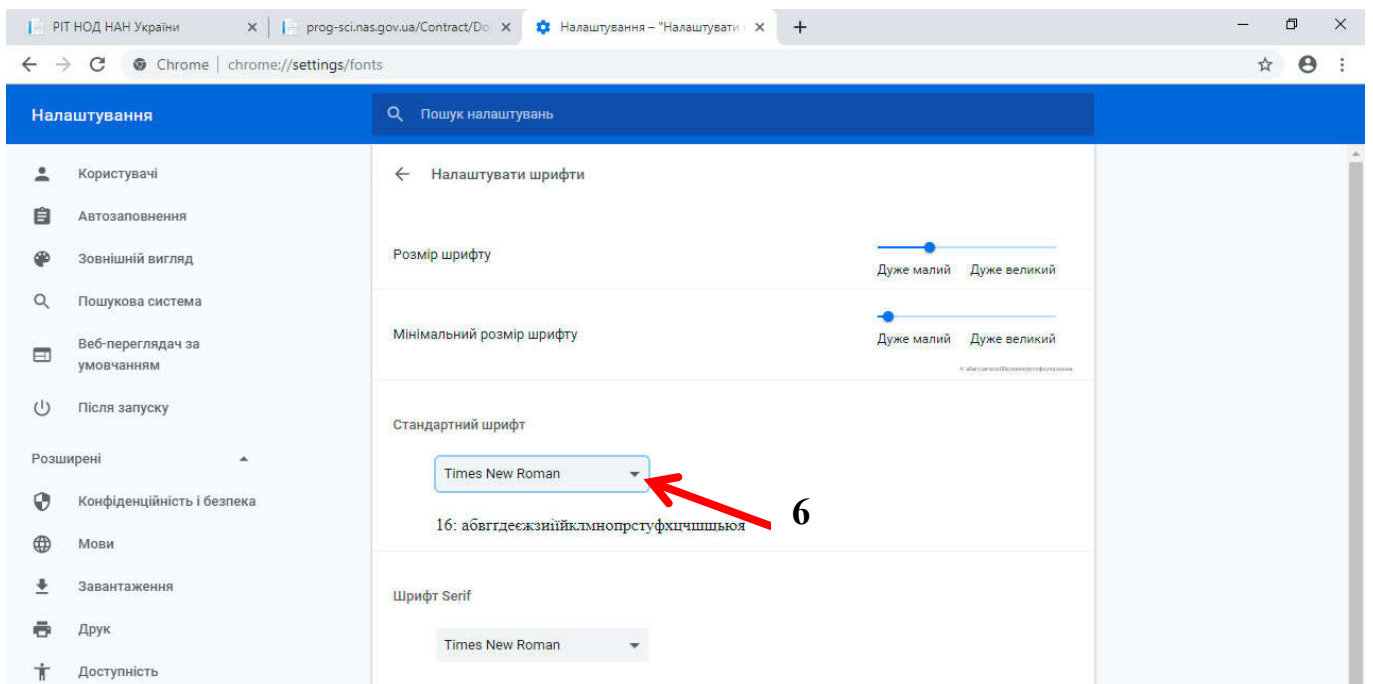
РІТ НОД НАН України ×
prog-sci.nas.gov.ua/Contract/Do ×
Налаштування – "Налаштувати ×
+

Chrome | chrome://settings/fonts

Налаштування
Пошук налаштувань

Користувачі
Автозаповнення
Зовнішній вигляд
Пошукова система
Веб-переглядач за умовчанням
Після запуску
Розширені
Конфіденційність і безпека
Мови
Завантаження
Друк
Доступність

Налаштувати шрифти

Розмір шрифту
Дуже малий Дуже великий

Мінімальний розмір шрифту
Дуже малий Дуже великий
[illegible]

Стандартний шрифт
Times New Roman
16: абвгґдеєжзиіїйклмнопрстуфхцчшщьюя

6

Шрифт Serif
Times New Roman